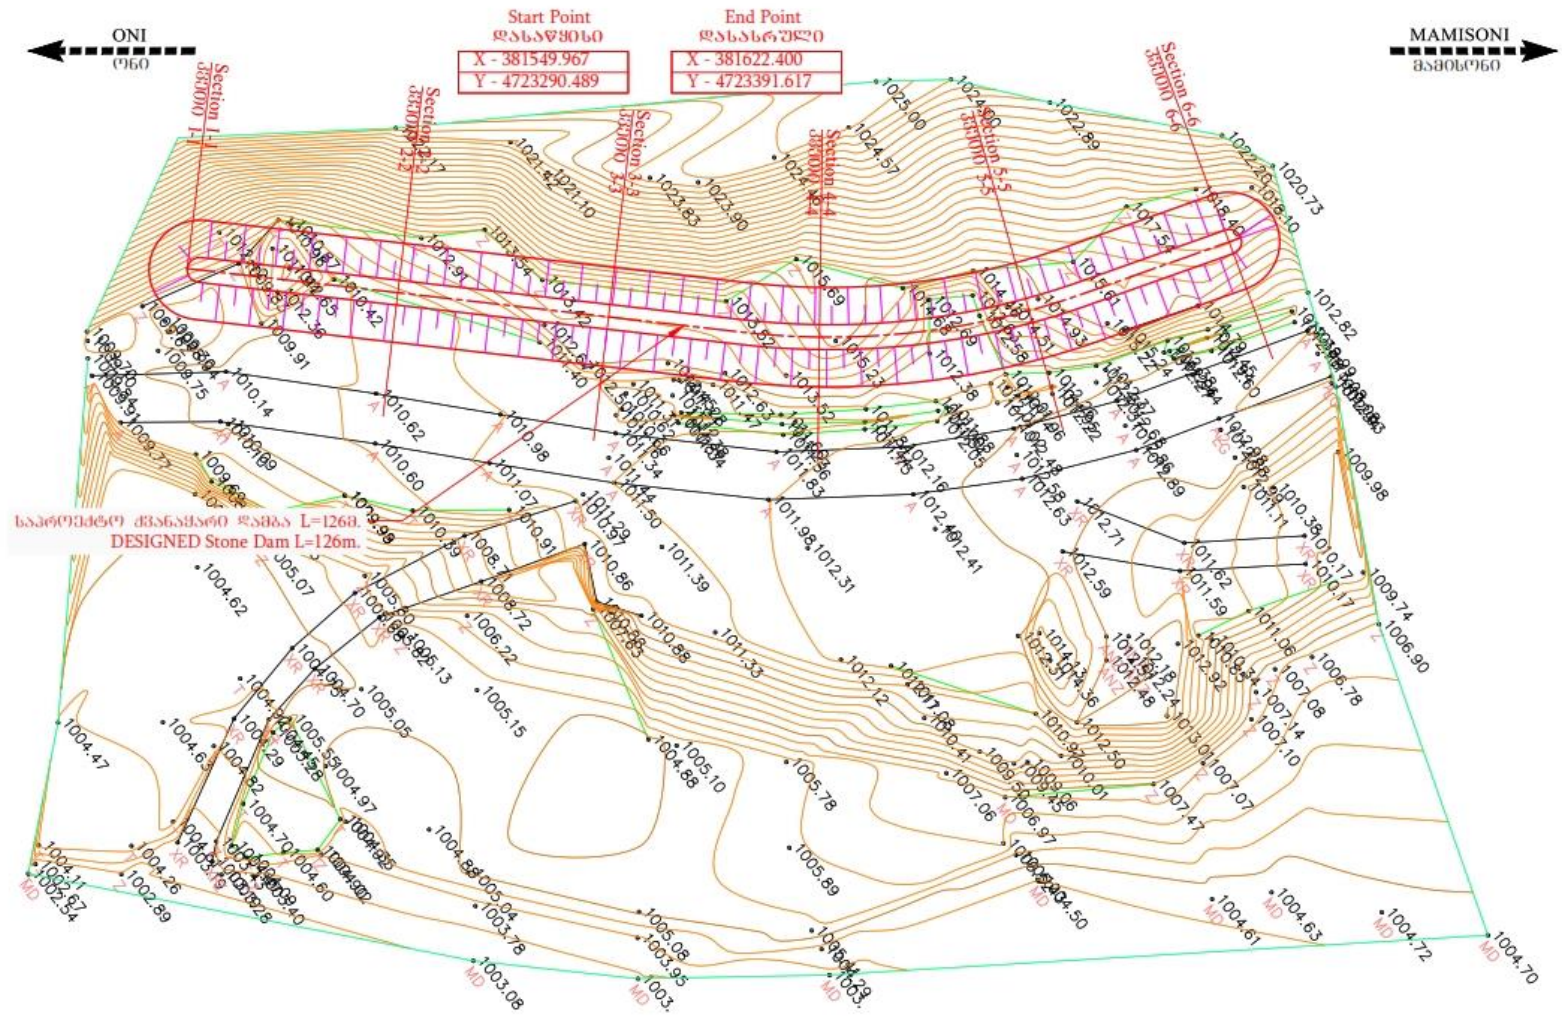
ONI
ონი

Start Point
დასაწყისი
X - 381549.967
Y - 4723290.489

End Point
დასასრული
X - 381622.400
Y - 4723391.617

MAMISONI
მამისონი

Section 1-1
კვეთი 1-1

Section 2-2
კვეთი 2-2

Section 3-3
კვეთი 3-3

Section 4-4
კვეთი 4-4

Section 5-5
კვეთი 5-5

Section 6-6
კვეთი 6-6

საპროექტო ქვანაყარი დამბა L=126მ.
DESIGNED Stone Dam L=126m.

1025.00
1024.60
1022.89
1022.20
1020.73
1018.10
1024.57
1021.10
1023.83
1023.90
1018.40
1017.54
1012.91
1013.54
1015.69
1015.61
1014.93
1012.82
1012.36
1009.91
1010.42
1013.82
1015.23
1012.38
1010.14
1010.62
1010.98
1011.34
1011.83
1012.16
1010.60
1011.07
1011.50
1011.98
1012.31
1012.41
1012.63
1012.71
1012.59
1011.62
1011.59
1010.38
1010.17
1009.98
1009.74
1006.90
1006.78
1007.08
1007.14
1007.10
1007.07
1007.47
1010.39
1010.91
1011.29
1010.86
1011.39
1010.88
1011.33
1012.12
1008.72
1006.22
1005.15
1005.13
1005.05
1004.70
1004.62
1005.07
1004.47
1004.63
1004.97
1004.88
1005.10
1005.78
1005.89
1007.06
1006.97
1009.50
1010.01
1012.50
1012.92
1012.48
1012.24
1012.31
1011.06
1011.11
1009.77
1009.69
1010.41
1004.60
1004.26
1004.11
1002.54
1002.89
1003.08
1003.78
1005.04
1005.08
1003.95
1004.84
1004.61
1004.63
1004.72
1004.70
1004.50
1008.75
MD
XR
A
Z
T